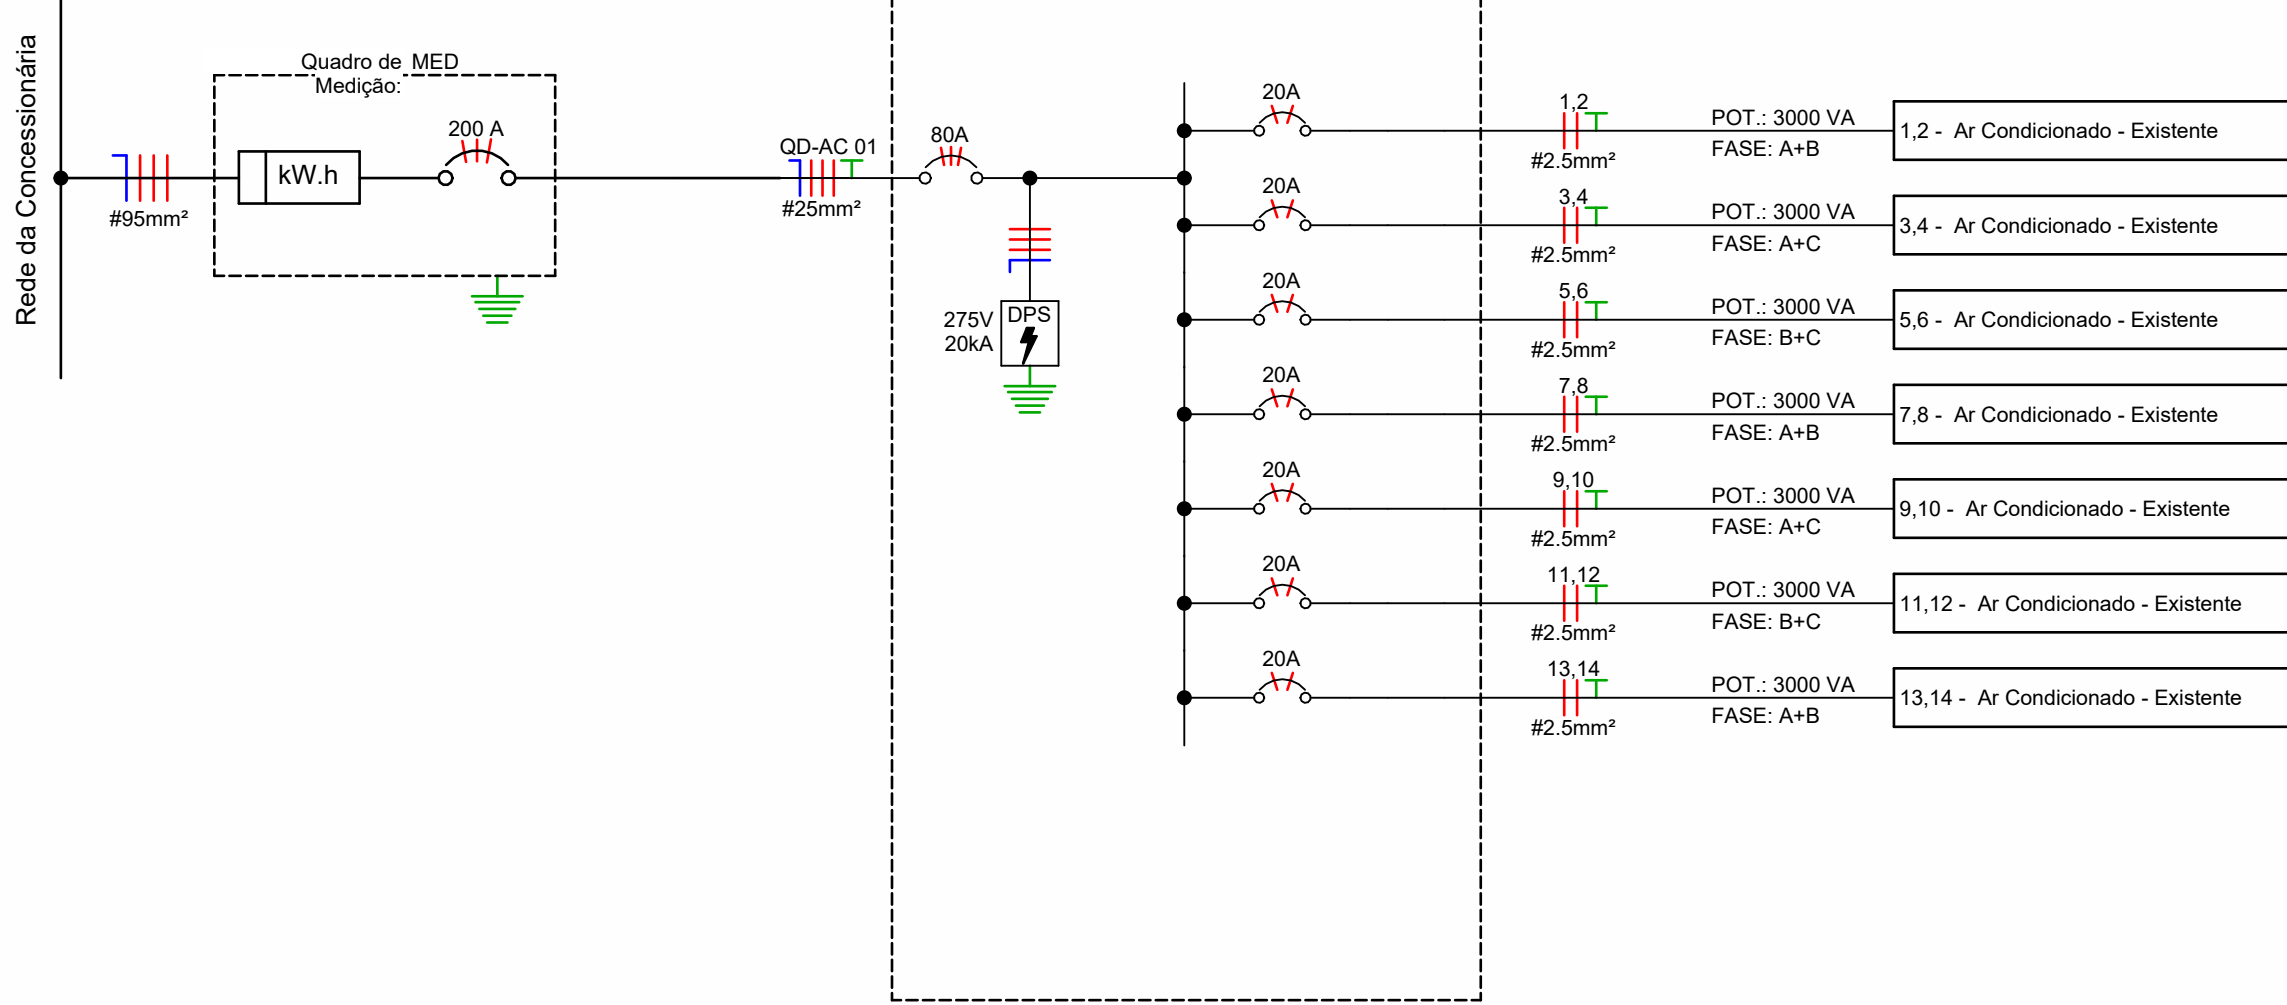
Rede da Concessionária

Quadro de MED
Medição:

#95mm²

kW.h

200 A

QD-AC 01
#25mm²

80A

275V
20kA
DPS

20A
1,2
#2.5mm²
POT.: 3000 VA
FASE: A+B
1,2 - Ar Condicionado - Existente

20A
3,4
#2.5mm²
POT.: 3000 VA
FASE: A+C
3,4 - Ar Condicionado - Existente

20A
5,6
#2.5mm²
POT.: 3000 VA
FASE: B+C
5,6 - Ar Condicionado - Existente

20A
7,8
#2.5mm²
POT.: 3000 VA
FASE: A+B
7,8 - Ar Condicionado - Existente

20A
9,10
#2.5mm²
POT.: 3000 VA
FASE: A+C
9,10 - Ar Condicionado - Existente

20A
11,12
#2.5mm²
POT.: 3000 VA
FASE: B+C
11,12 - Ar Condicionado - Existente

20A
13,14
#2.5mm²
POT.: 3000 VA
FASE: A+B
13,14 - Ar Condicionado - Existente